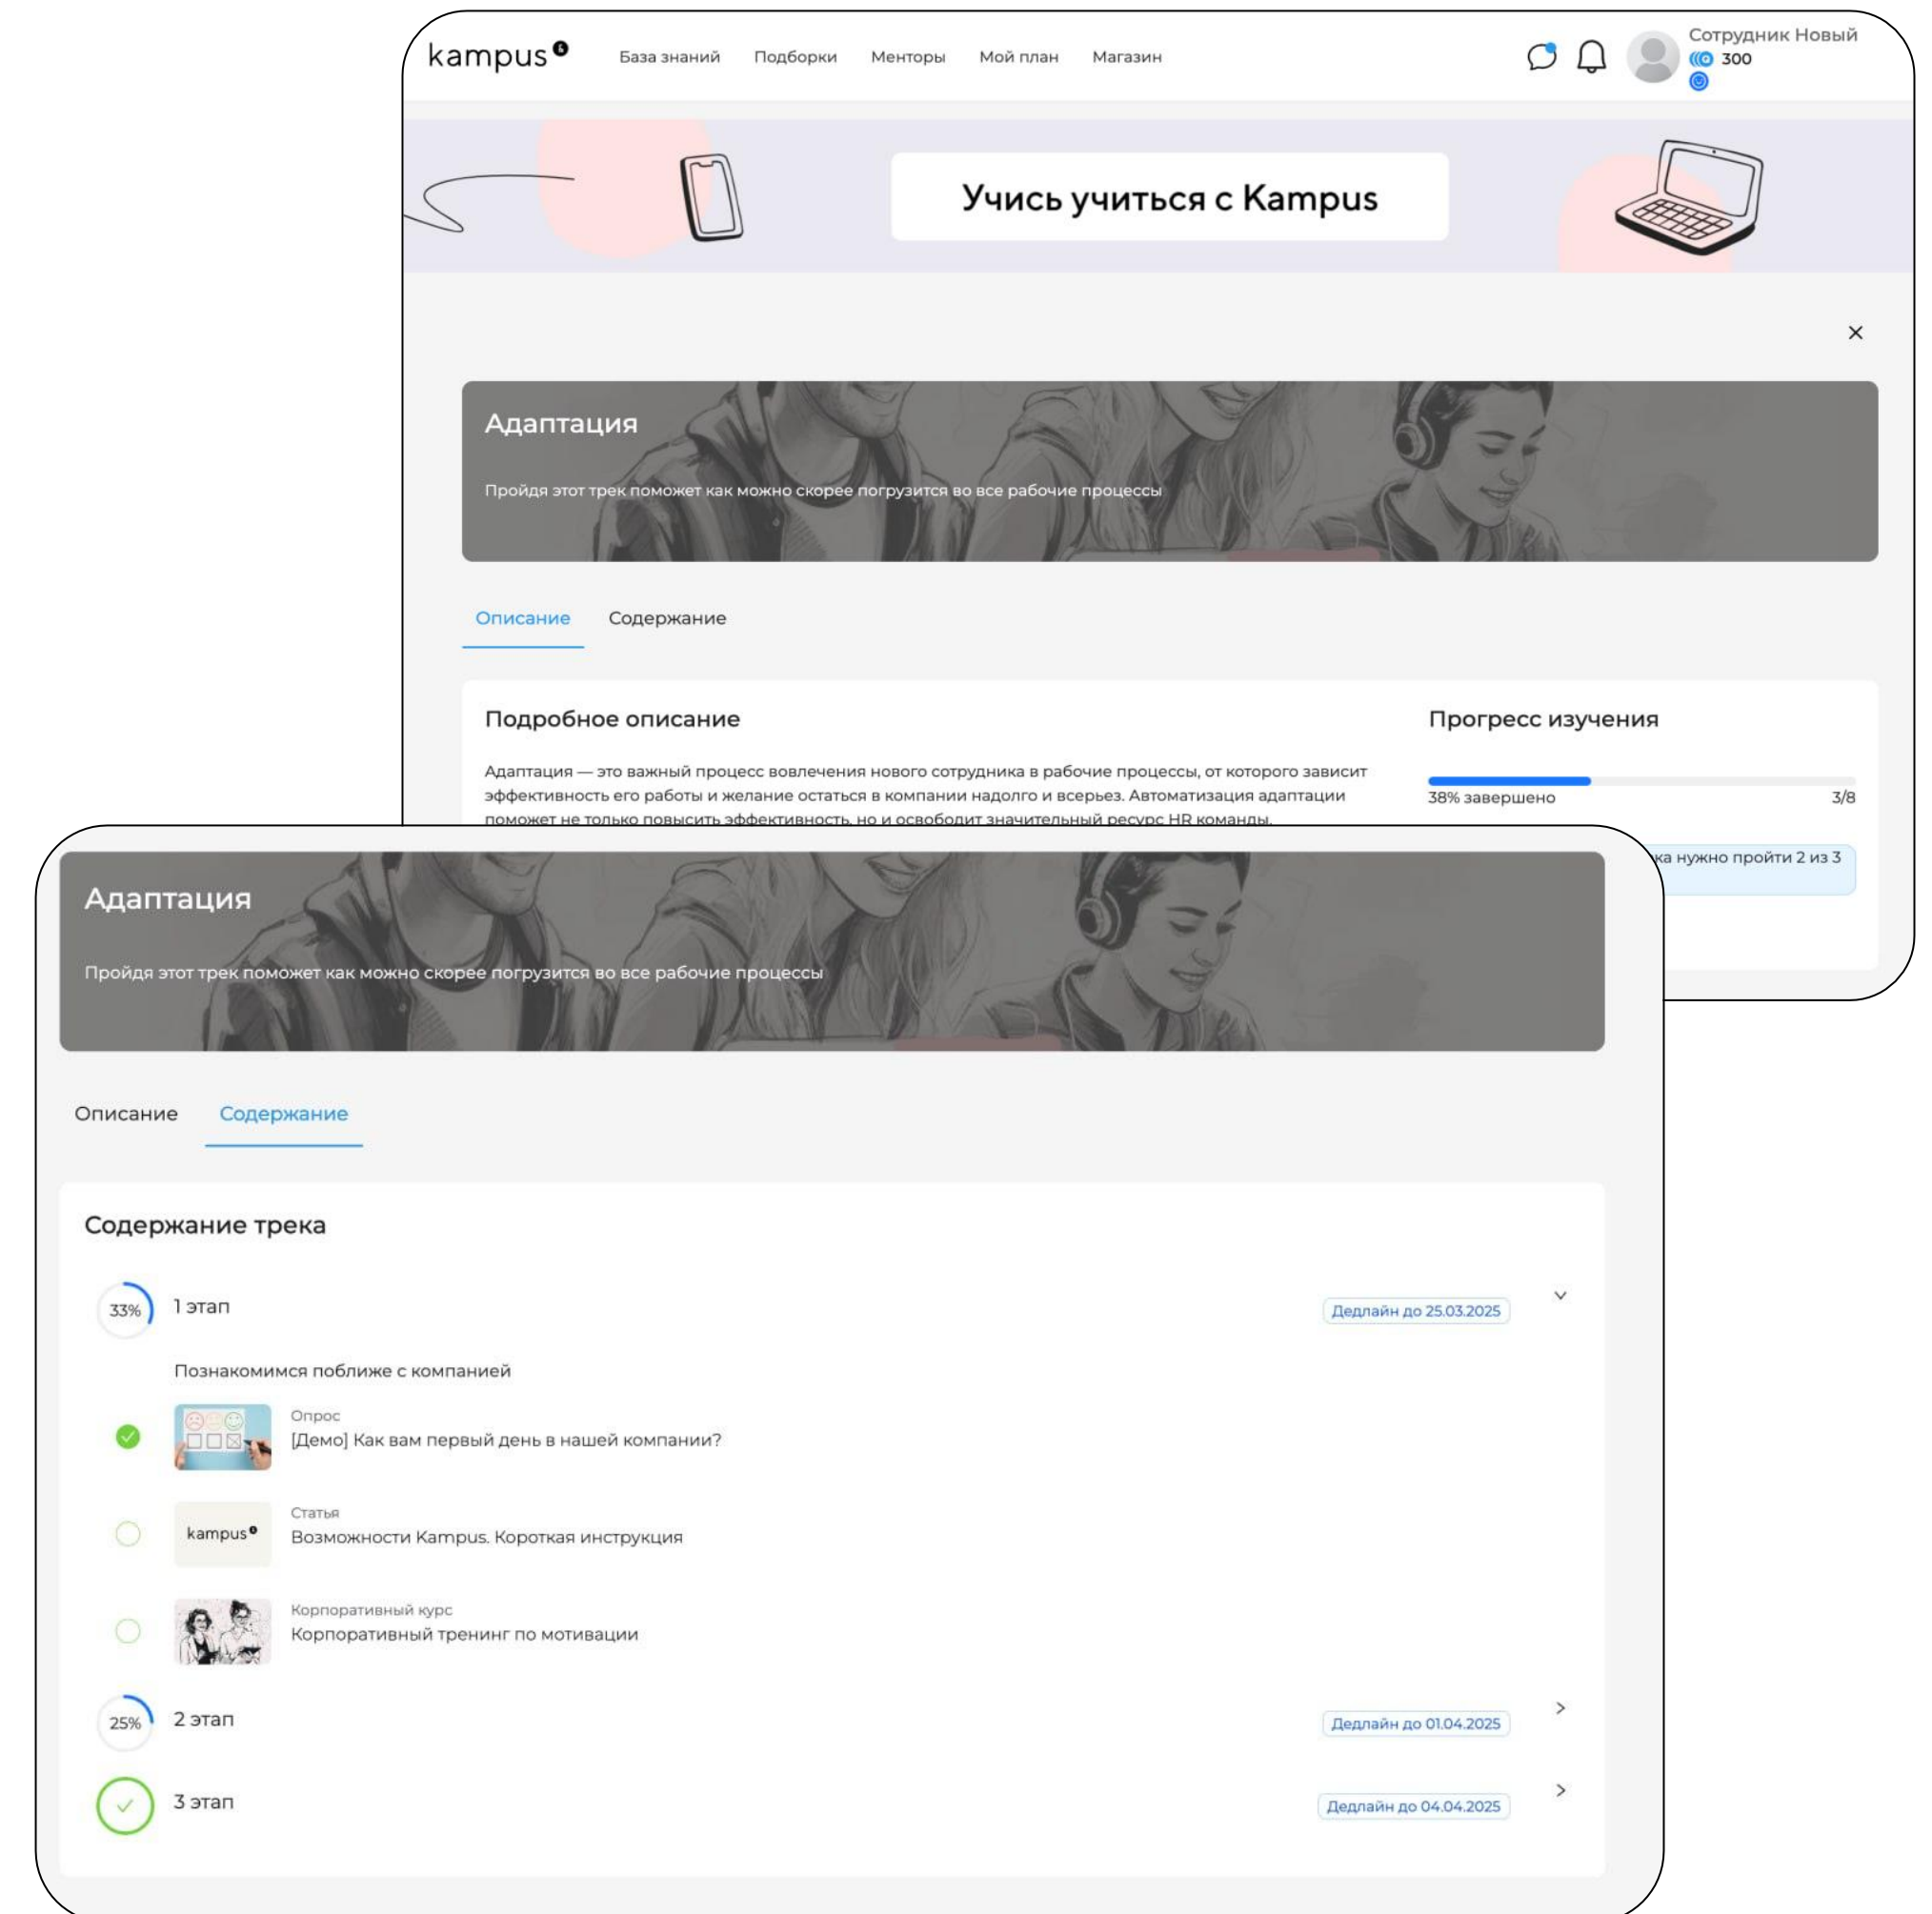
kampus

База знаний Подборки Менторы Мой план Магазин

Сотрудник Новый
300

Учись учиться с Kampus

×

Адаптация

Пройдя этот трек поможет как можно скорее погрузится во все рабочие процессы

Описание Содержание

Подробное описание

Адаптация — это важный процесс вовлечения нового сотрудника в рабочие процессы, от которого зависит эффективность его работы и желание остаться в компании надолго и всерьез. Автоматизация адаптации поможет не только повысить эффективность, но и освободит значительный ресурс HR команды.

Прогресс изучения

38% завершено 3/8

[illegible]ка нужно пройти 2 из 3

Адаптация

Пройдя этот трек поможет как можно скорее погрузится во все рабочие процессы

Описание Содержание

Содержание трека

33% 1 этап Дедлайн до 25.03.2025

Познакомимся поближе с компанией

Опрос
[Демо] Как вам первый день в нашей компании?

kampus
Статья
Возможности Kampus. Короткая инструкция

Корпоративный курс
Корпоративный тренинг по мотивации

25% 2 этап Дедлайн до 01.04.2025

3 этап Дедлайн до 04.04.2025